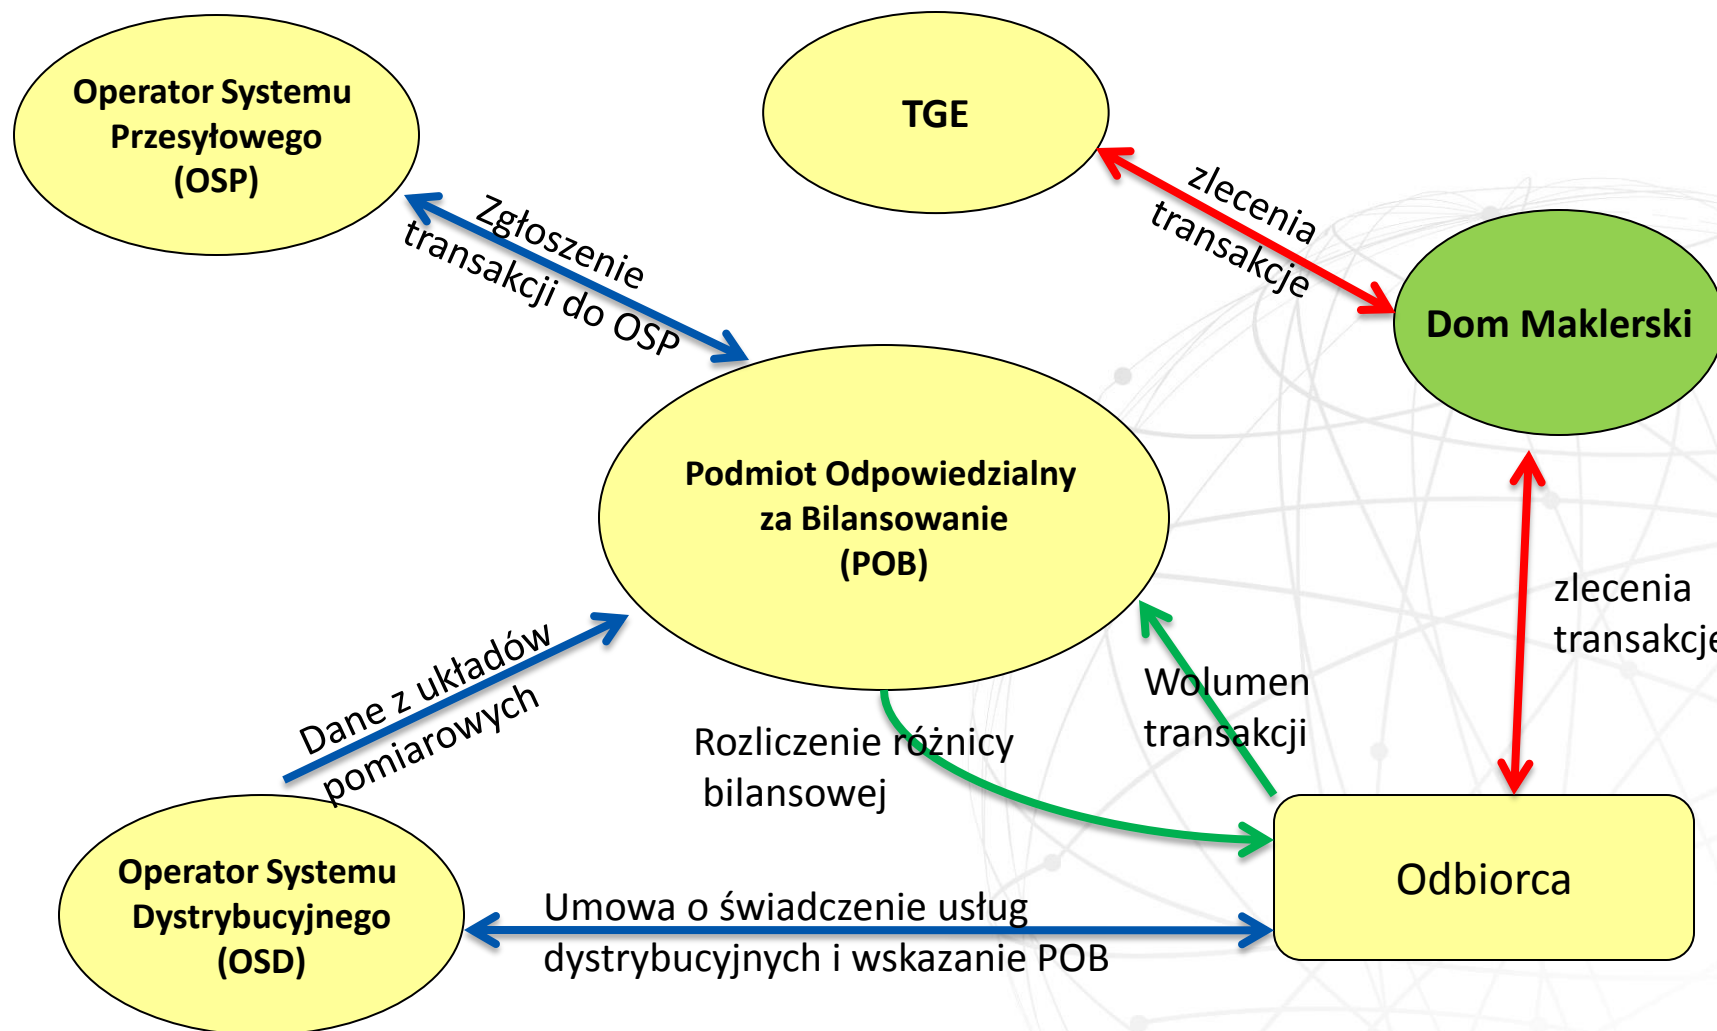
Operator Systemu Przesyłowego (OSP)

TGE

Zgłoszenie transakcji do OSP

zlecenia transakcje

Dom Maklerski

Podmiot Odpowiedzialny za Bilansowanie (POB)

zlecenia transakcje

Dane z układów pomiarowych

Wolumen transakcji

Rozliczenie różnicy bilansowej

Operator Systemu Dystrybucyjnego (OSD)

Odbiorca

Umowa o świadczenie usług dystrybucyjnych i wskazanie POB